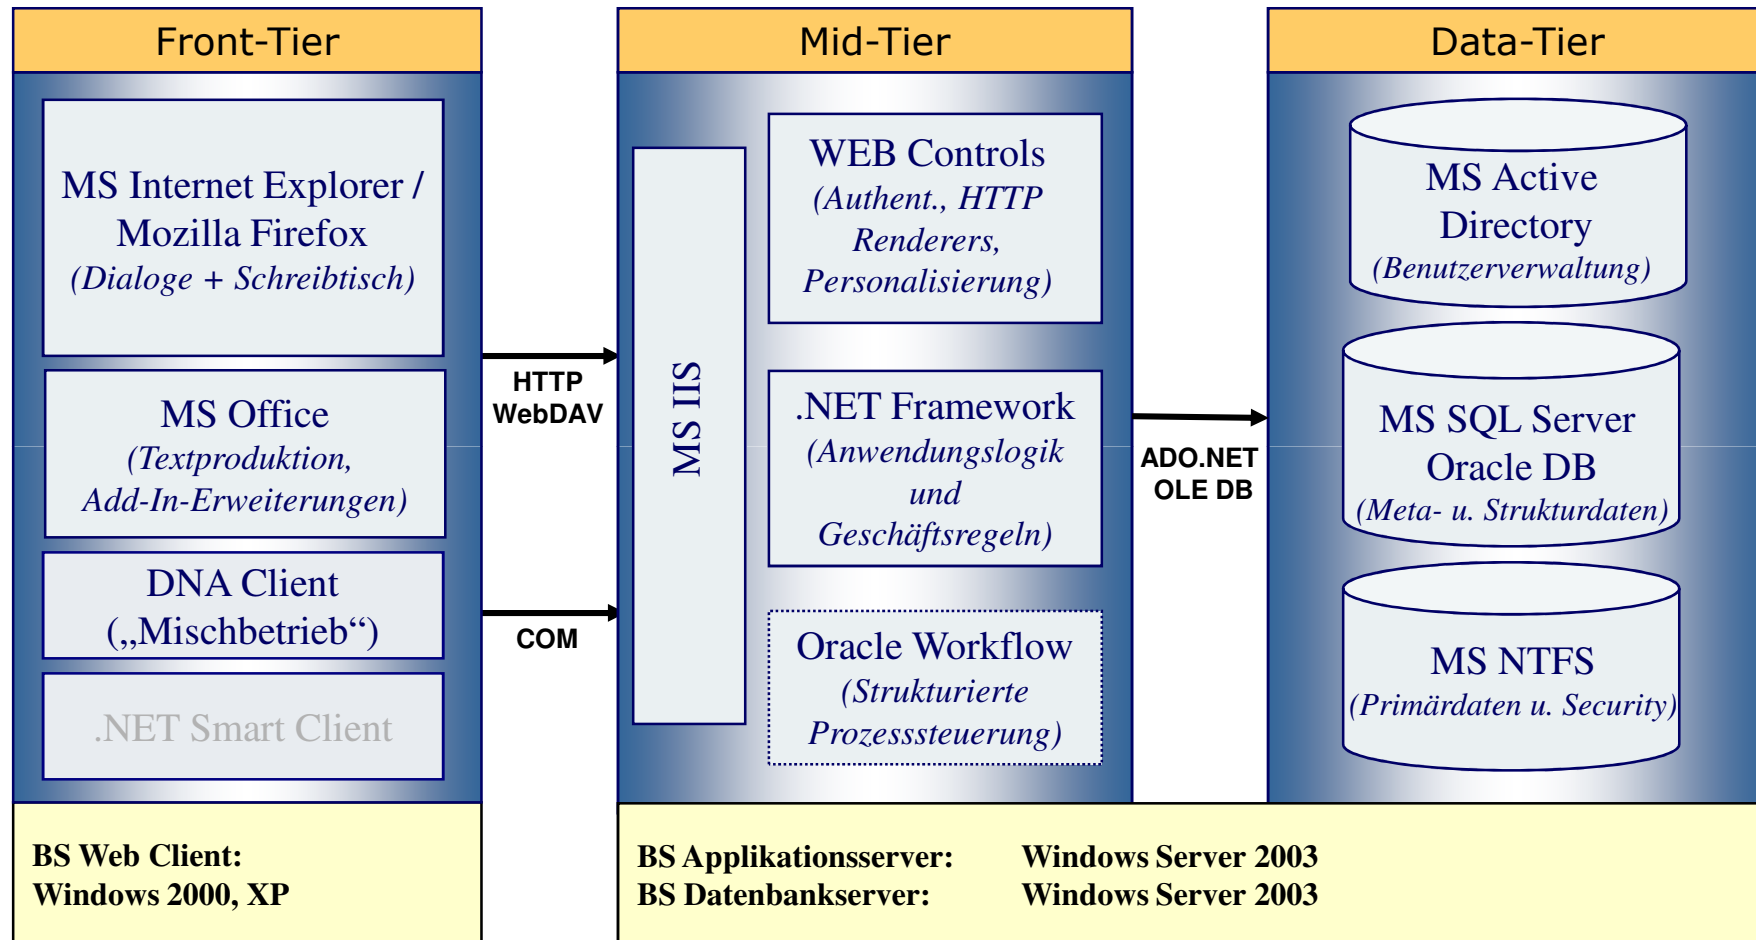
Front-Tier

MS Internet Explorer / Mozilla Firefox
(Dialoge + Schreibtisch)

MS Office
(Textproduktion, Add-In-Erweiterungen)

DNA Client
(„Mischbetrieb“)

.NET Smart Client

HTTP
WebDAV

COM

Mid-Tier

MS IIS

WEB Controls
(Authent., HTTP Renderers, Personalisierung)

.NET Framework
(Anwendungslogik und Geschäftsregeln)

Oracle Workflow
(Strukturierte Prozesssteuerung)

ADO.NET
OLE DB

Data-Tier

MS Active Directory
(Benutzerverwaltung)

MS SQL Server
Oracle DB
(Meta- u. Strukturdaten)

MS NTFS
(Primärdaten u. Security)

BS Web Client:
Windows 2000, XP

BS Applikationsserver: Windows Server 2003
BS Datenbankserver: Windows Server 2003